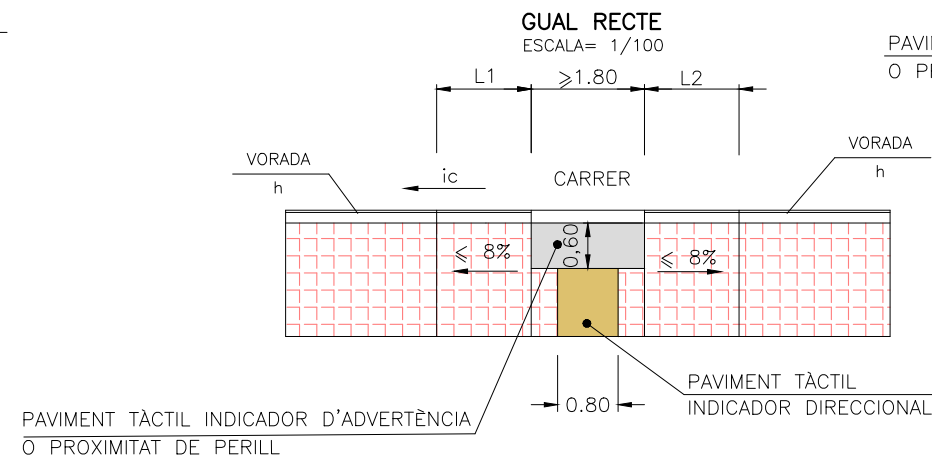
GUAL RECTE
ESCALA= 1/100

PAVI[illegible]
O P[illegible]

L1
$\geqslant$1.80
L2

VORADA
h

ic

CARRER

VORADA
h

$\leqslant$ 8%

0,60

$\leqslant$ 8%

0.80

PAVIMENT TÀCTIL
INDICADOR DIRECCIONAL

PAVIMENT TÀCTIL INDICADOR D'ADVERTÈNCIA
O PROXIMITAT DE PERILL